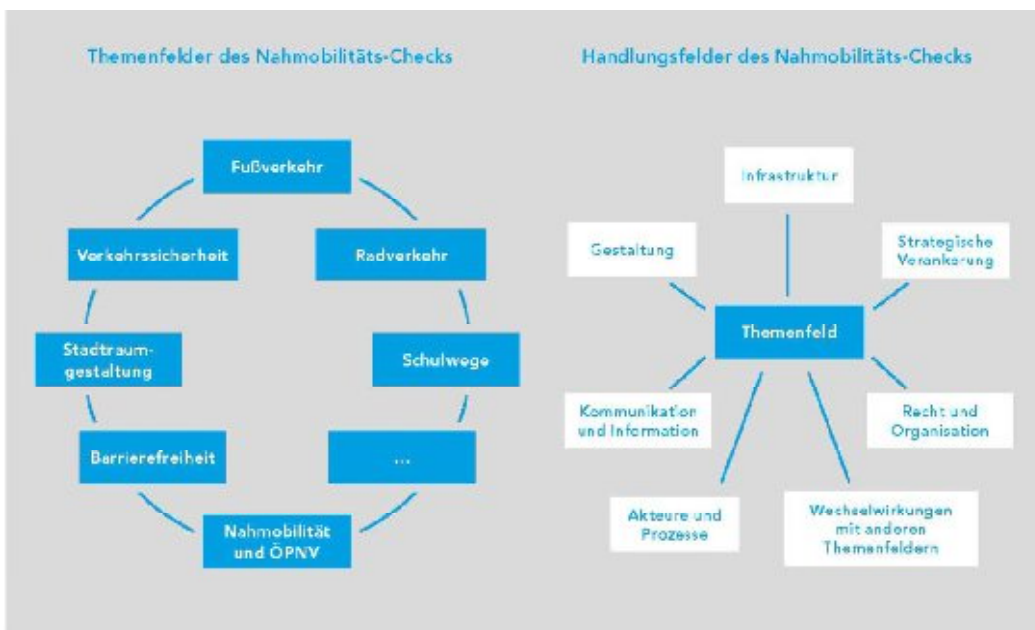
Themenfelder des Nahmobilitäts-Checks

Fußverkehr

Verkehrssicherheit

Radverkehr

Stadtraumgestaltung

Schulwege

Barrierefreiheit

...

Nahmobilität und ÖPNV

Handlungsfelder des Nahmobilitäts-Checks

Infrastruktur

Gestaltung

Strategische Verankerung

Themenfeld

Kommunikation und Information

Recht und Organisation

Akteure und Prozesse

Wechselwirkungen mit anderen Themenfeldern